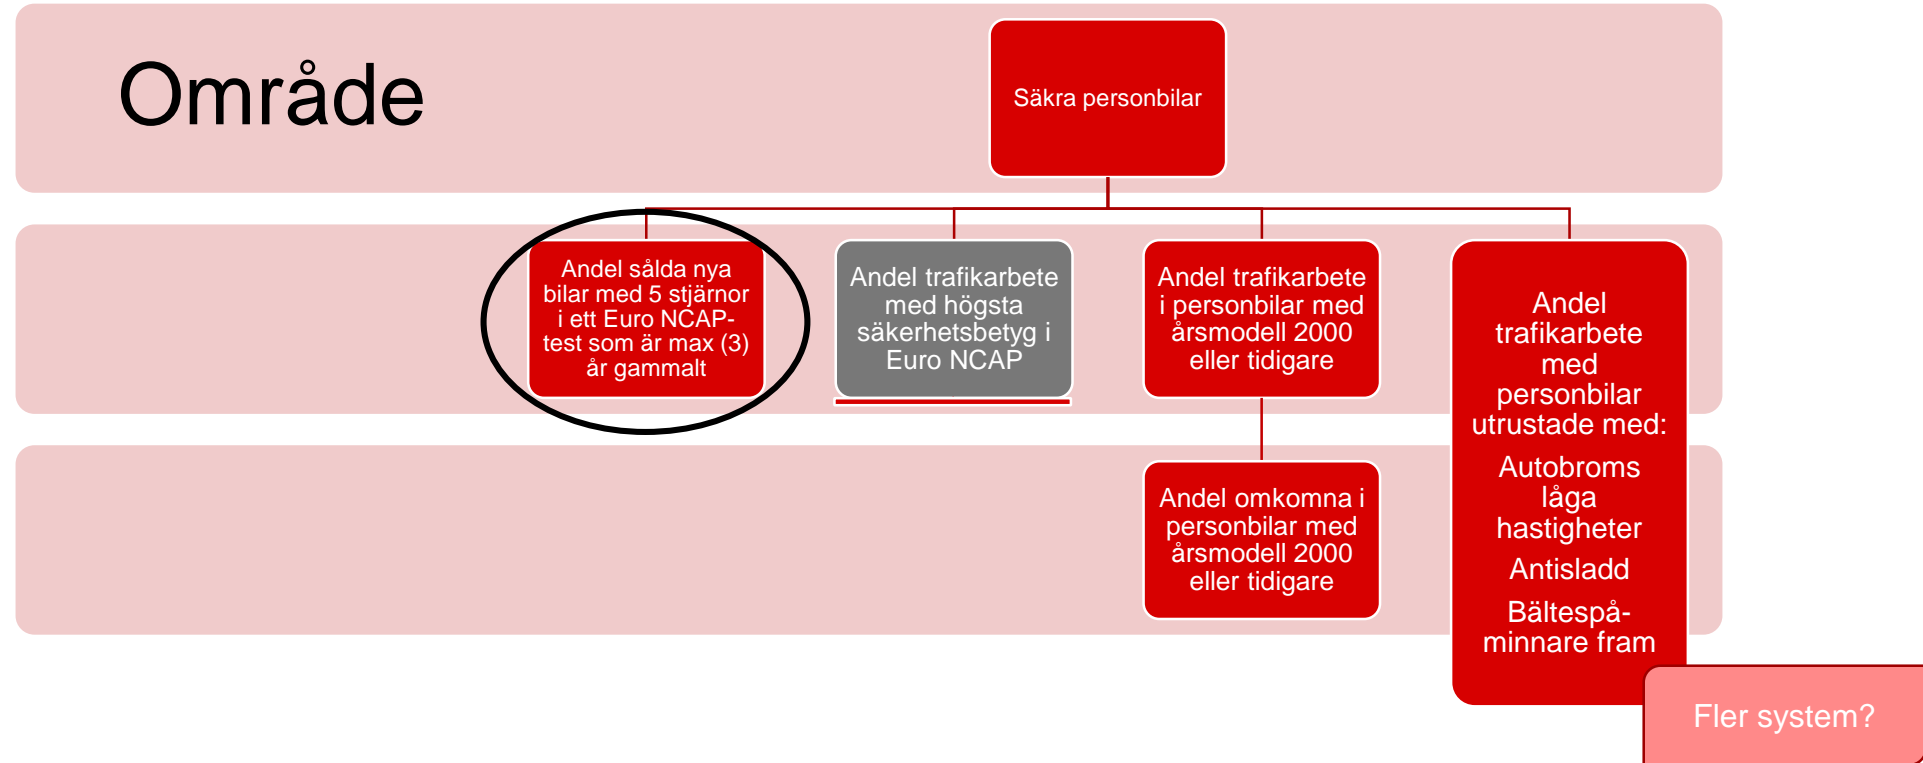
Område

Säkra personbilar

Andel sålda nya bilar med 5 stjärnor i ett Euro NCAP-test som är max (3) år gammalt

Andel trafikarbete med högsta säkerhetsbetyg i Euro NCAP

Andel trafikarbete i personbilar med årsmodell 2000 eller tidigare

Andel trafikarbete med personbilar utrustade med:
Autobroms låga hastigheter
Antisladd
Bältespåminnare fram

Andel omkomna i personbilar med årsmodell 2000 eller tidigare

Fler system?